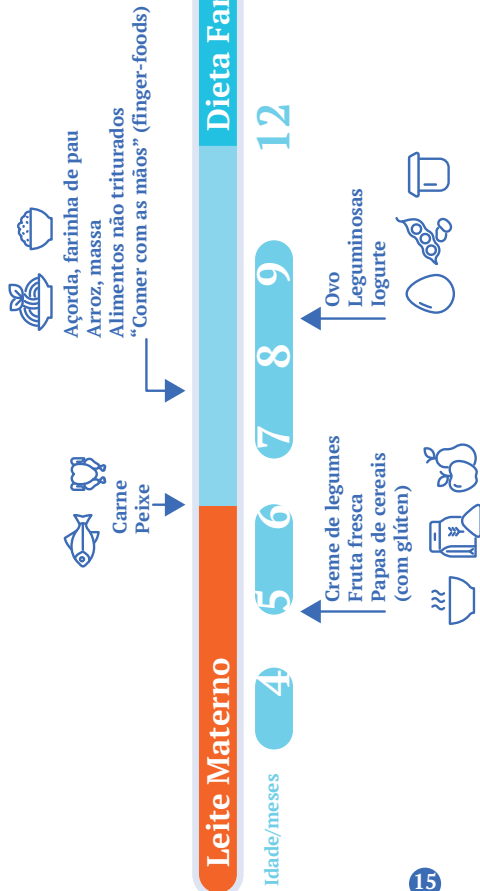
Leite Materno

Dieta Fam

Idade/meses

4 5 6 7 8 9 12

Carne
Peixe

Açorda, farinha de pau
Arroz, massa
Alimentos não triturados
"Comer com as mãos" (finger-foods)

Creme de legumes
Fruta fresca
Papas de cereais
(com glúten)

Ovo
Leguminosas
Iogurte

15